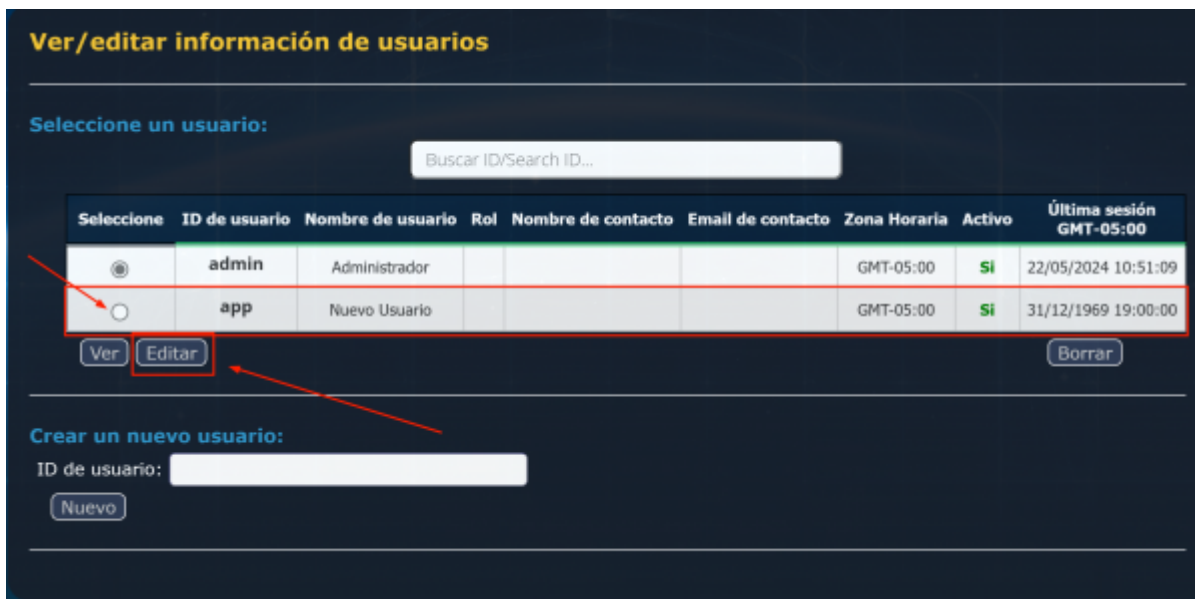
Ver/editar información de usuarios

Seleccione un usuario:

Buscar ID/Search ID...

| Seleccione | ID de usuario | Nombre de usuario | Rol | Nombre de contacto | Email de contacto | Zona Horaria | Activo | Última sesión GMT-05:00 |
|---|---|---|---|---|---|---|---|---|
| | admin | Administrador | | | | GMT-05:00 | Si | 22/05/2024 10:51:09 |
| | app | Nuevo Usuario | | | | GMT-05:00 | Si | 31/12/1969 19:00:00 |

Ver Editar Borrar

Crear un nuevo usuario:

ID de usuario:

Nuevo